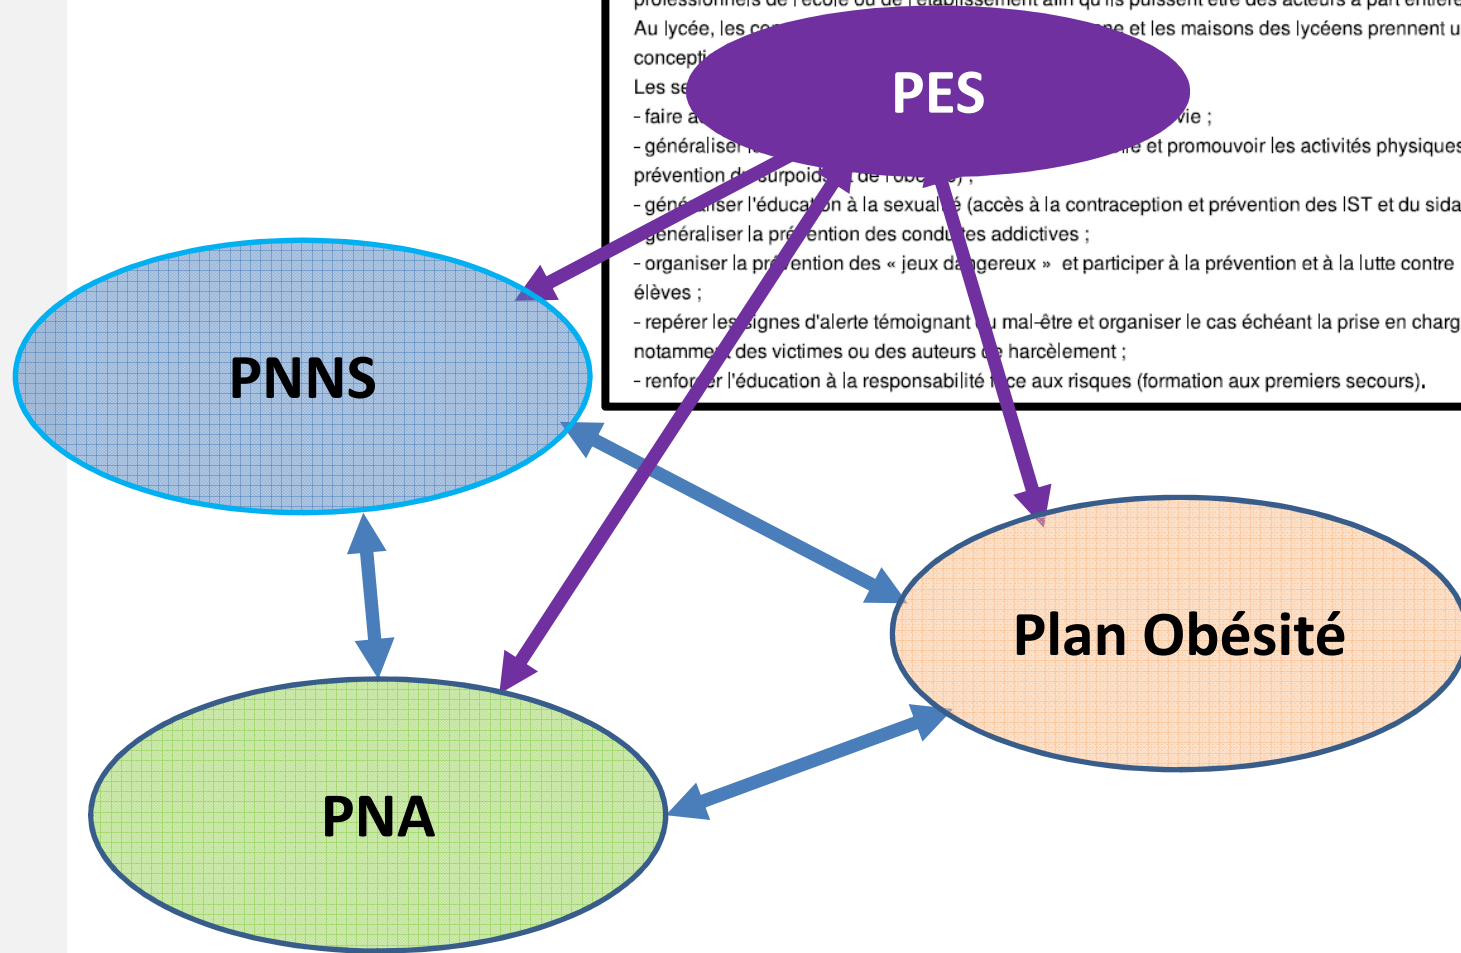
professionnels de l'école ou de l'établissement afin qu'ils puissent être des acteurs à part entière
Au lycée, les co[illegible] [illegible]ne et les maisons des lycéens prennent u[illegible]
concepti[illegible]
Les se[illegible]
- faire a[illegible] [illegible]vie ;
- généraliser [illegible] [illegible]re et promouvoir les activités physiques
prévention d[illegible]surpoid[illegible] de l'obé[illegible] ;
- géné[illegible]iser l'éduca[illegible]n à la sexuali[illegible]é (accès à la contraception et prévention des IST et du sida
- généraliser la pr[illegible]ention des condu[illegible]es addictives ;
- organiser la pr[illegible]vention des « jeux da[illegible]gereux » et participer à la prévention et à la lutte contre
élèves ;
- repérer les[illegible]signes d'alerte témoignant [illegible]u mal-être et organiser le cas échéant la prise en charg
notammen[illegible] des victimes ou des auteurs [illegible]e harcèlement ;
- renfor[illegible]er l'éducation à la responsabilité f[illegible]ce aux risques (formation aux premiers secours).

PES

PNNS

Plan Obésité

PNA